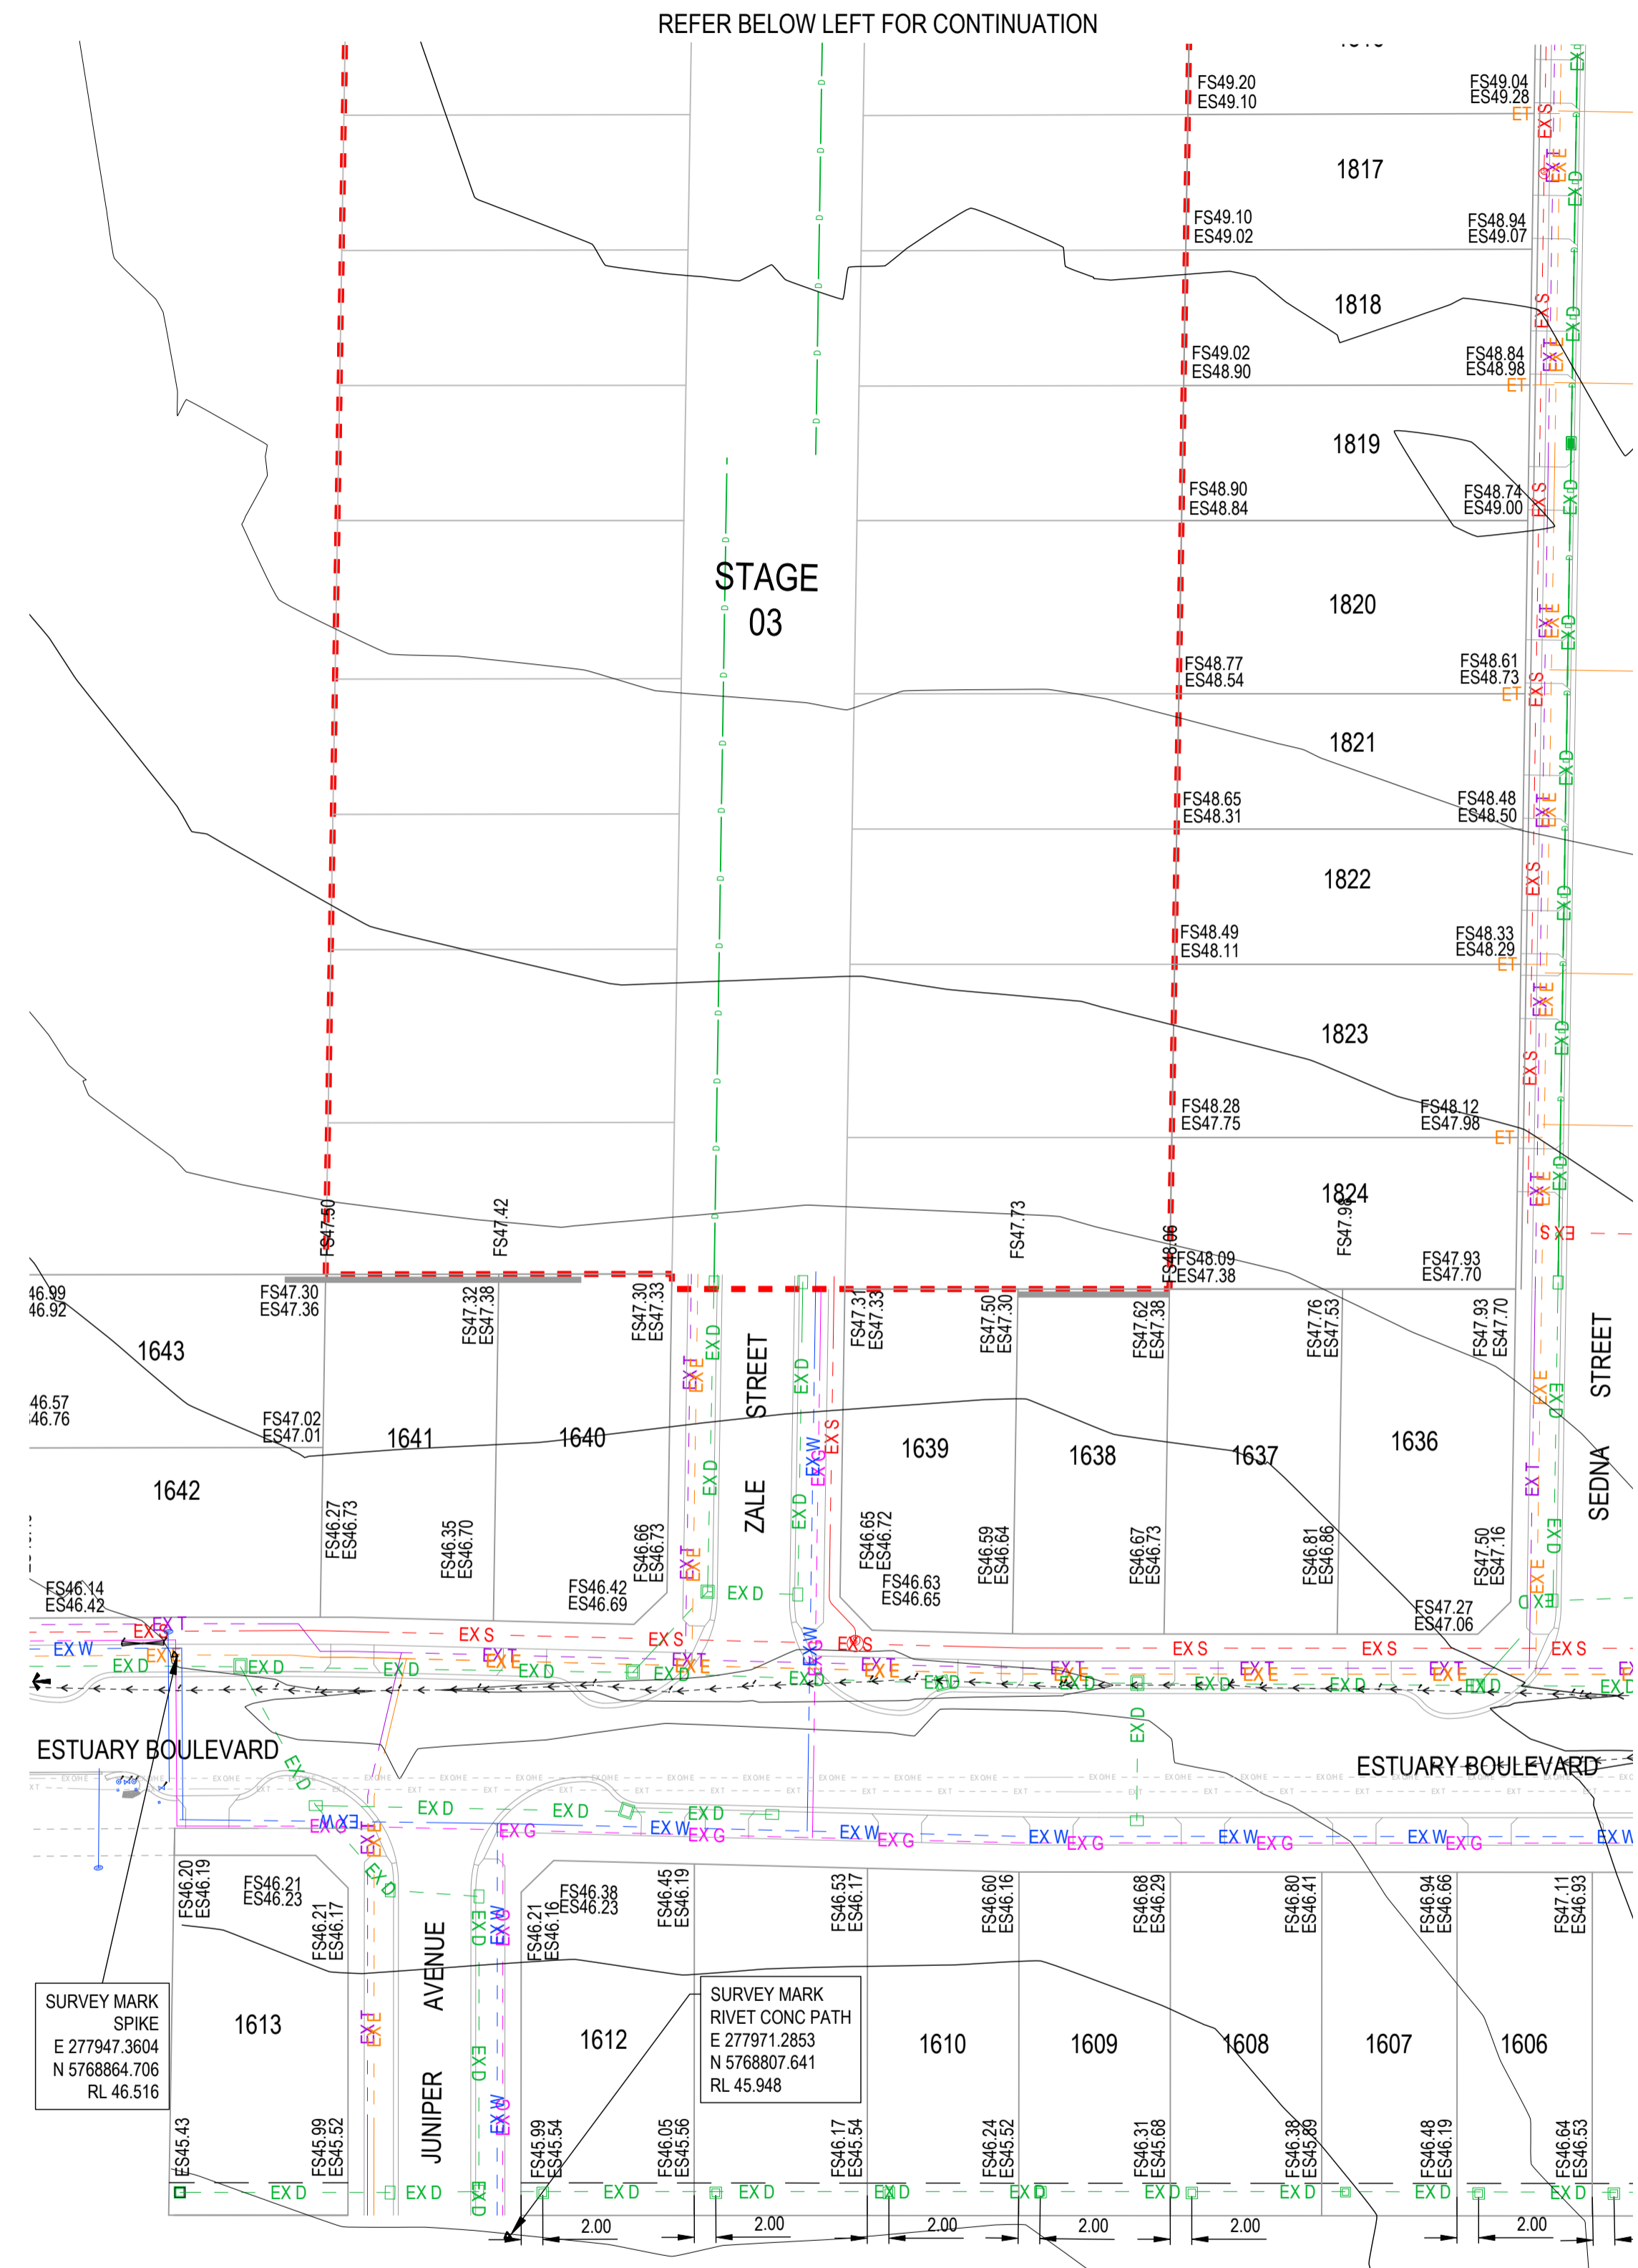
REFER BELOW LEFT FOR CONTINUATION

FS49.20
ES49.10
FS49.04
ES49.28
1817
FS49.10
ES49.02
FS48.94
ES49.07
1818
FS49.02
ES48.90
FS48.84
ES48.98
1819
FS48.90
ES48.84
FS48.74
ES49.00
STAGE
03
1820
FS48.77
ES48.54
FS48.61
ES48.73
1821
FS48.65
ES48.31
FS48.48
ES48.50
1822
FS48.49
ES48.11
FS48.33
ES48.29
1823
FS48.28
ES47.75
FS48.12
ES47.98
1824
FS47.50
FS47.42
FS47.73
FS48.06
FS48.09
ES47.38
FS47.93
ES47.70

46.99
46.92
FS47.30
ES47.36
FS47.32
ES47.38
FS47.30
ES47.33
FS47.31
ES47.33
FS47.50
ES47.30
FS47.62
ES47.38
FS47.76
ES47.53
FS47.93
ES47.70
1643
46.57
46.76
FS47.02
ES47.01
1641
1640
STREET
ZALE
1639
1638
1637
1636
STREET
SEDNA
1642
FS46.27
ES46.73
FS46.35
ES46.70
FS46.66
ES46.73
FS46.65
ES46.72
FS46.59
ES46.64
FS46.67
ES46.73
FS46.81
ES46.86
FS47.50
ES47.16
FS46.14
ES46.42
FS46.42
ES46.69
FS46.63
ES46.65
FS47.27
ES47.06

EX W
EX D
EX S
EX E
EX T
ESTUARY BOULEVARD
ESTUARY BOULEVARD
EX G

FS46.20
ES46.19
FS46.21
ES46.23
FS46.21
ES46.17
AVENUE
JUNIPER
FS46.21
ES46.16
FS46.38
ES46.23
FS46.45
ES46.19
FS46.53
ES46.17
FS46.60
ES46.16
FS46.68
ES46.29
FS46.80
ES46.41
FS46.94
ES46.66
FS47.11
ES46.93
SURVEY MARK
SPIKE
E 277947.3604
N 5768864.706
RL 46.516
1613
1612
SURVEY MARK
RIVET CONC PATH
E 277971.2853
N 5768807.641
RL 45.948
1610
1609
1608
1607
1606
ES45.43
FS45.99
ES45.52
FS45.99
ES45.54
FS46.05
ES45.56
FS46.17
ES45.54
FS46.24
ES45.52
FS46.31
ES45.68
FS46.38
ES45.89
FS46.48
ES46.19
FS46.64
ES46.53
2.00
2.00
2.00
2.00
2.00
2.00